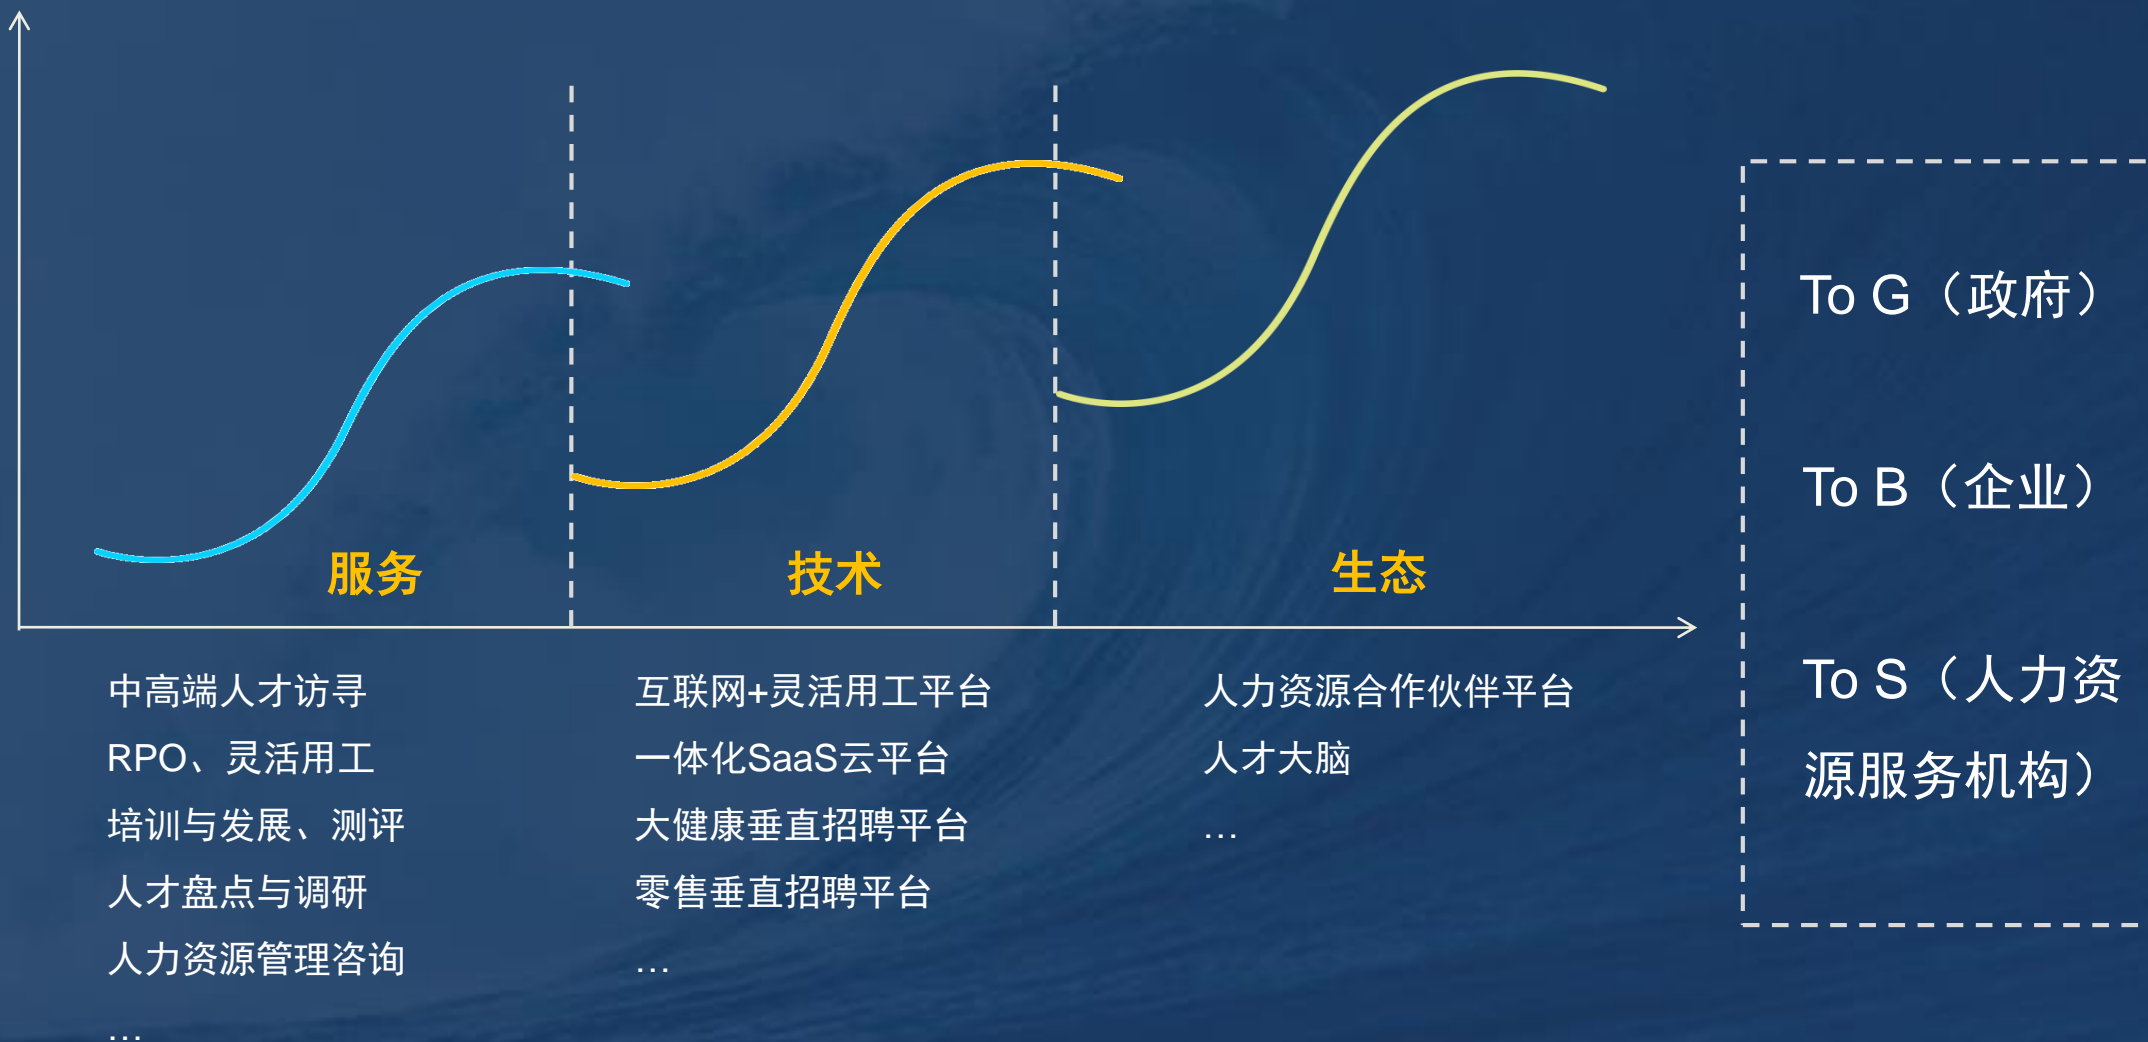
服务

技术

生态

To G（政府）

To B（企业）

To S（人力资源服务机构）

中高端人才访寻
RPO、灵活用工
培训与发展、测评
人才盘点与调研
人力资源管理咨询
...

互联网+灵活用工平台
一体化SaaS云平台
大健康垂直招聘平台
零售垂直招聘平台
...

人力资源合作伙伴平台
人才大脑
...